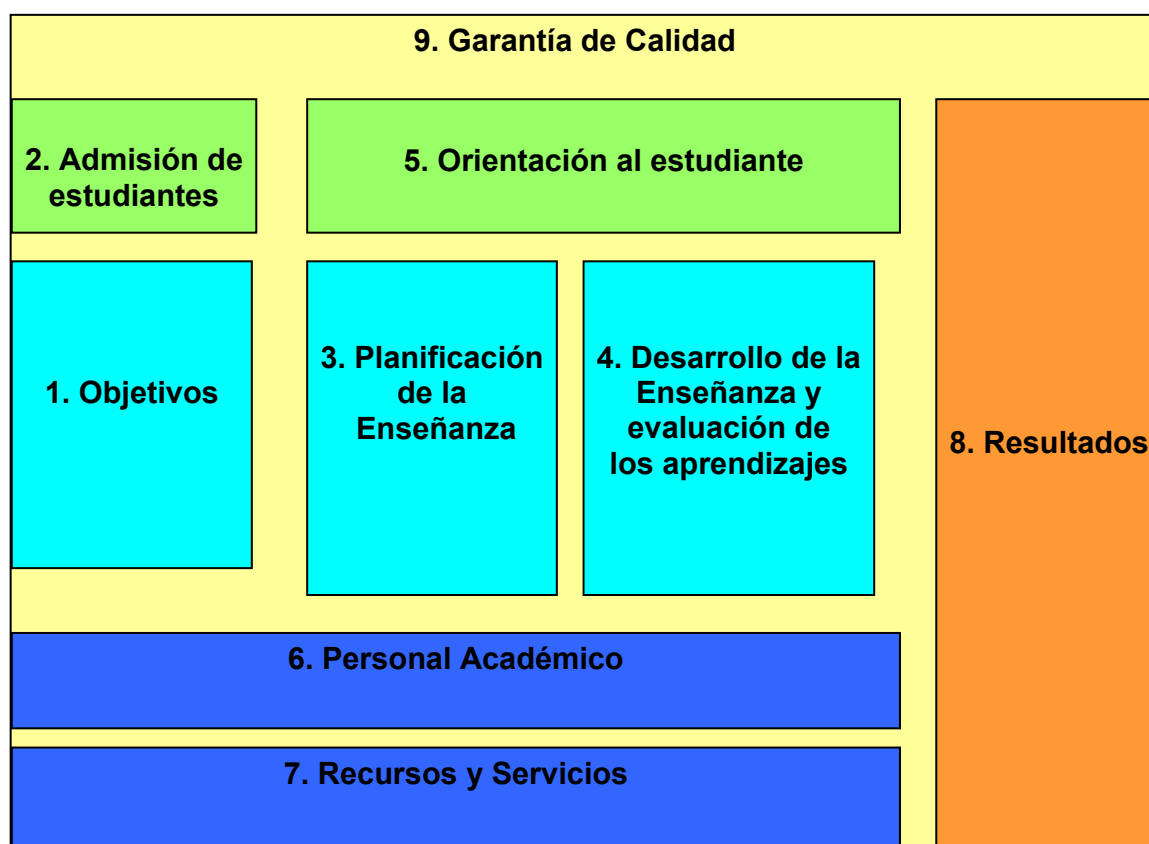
9. Garantía de Calidad

2. Admisión de estudiantes

5. Orientación al estudiante

1. Objetivos

3. Planificación de la Enseñanza

4. Desarrollo de la Enseñanza y evaluación de los aprendizajes

8. Resultados

6. Personal Académico

7. Recursos y Servicios